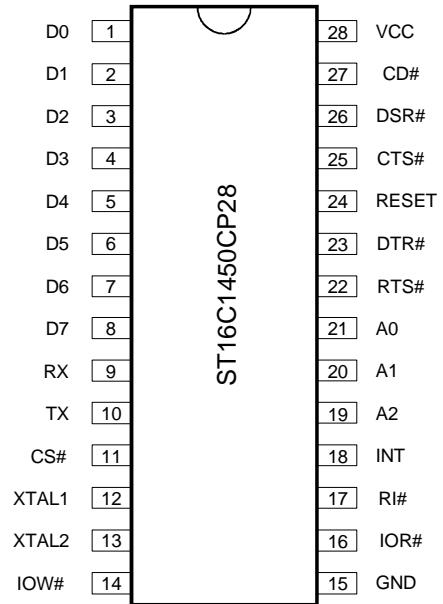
D0 1
D1 2
D2 3
D3 4
D4 5
D5 6
D6 7
D7 8
RX 9
TX 10
CS# 11
XTAL1 12
XTAL2 13
IOW# 14

ST16C1450CP28

28 VCC
27 CD#
26 DSR#
25 CTS#
24 RESET
23 DTR#
22 RTS#
21 A0
20 A1
19 A2
18 INT
17 RI#
16 IOR#
15 GND